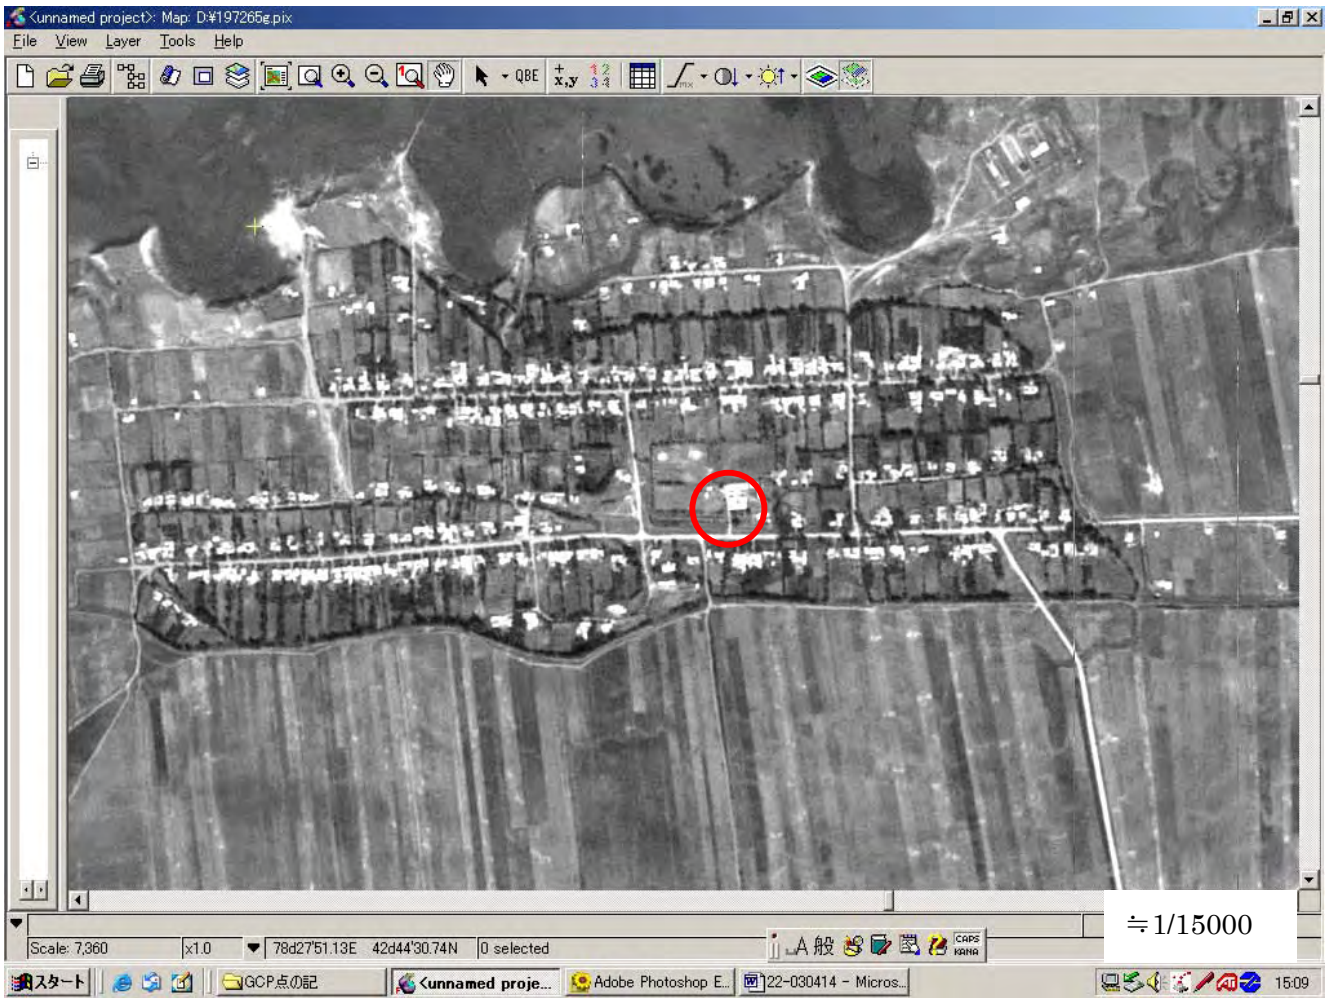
<unnamed project>: Map: D:¥197265g.pix

File View Layer Tools Help

QBE x,y

≒1/15000

Scale: 7,360 x1.0 78d27'51.13E 42d44'30.74N 0 selected

A 般 CAPS KANA

スタート GCP点の記 <unnamed proje... Adobe Photoshop E... 22-030414 - Micros... 15:09